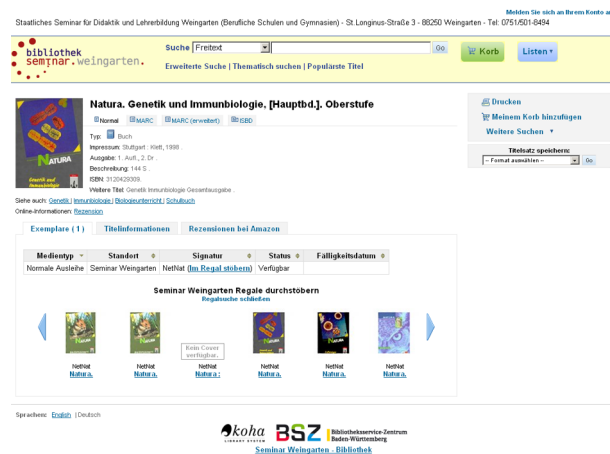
Melden Sie sich an Ihrem Konto an

Staatliches Seminar für Didaktik und Lehrerbildung Weingarten (Berufliche Schulen und Gymnasien) - St.Longinus-Straße 3 - 88250 Weingarten - Tel: 0751/501-8494

bibliothek seminar.weingarten.

Suche Freitext Go

Erweiterte Suche | Thematisch suchen | Populärste Titel

Korb

Listen

Natura. Genetik und Immunbiologie. [Hauptbd.]. Oberstufe

Normal MARC MARC (erweitert) ISBD

Typ: Buch

Impressum: Stuttgart : Klett, 1998.

Ausgabe: 1. Aufl., 2. Dr.

Beschreibung: 144 S.

ISBN: 3120429309.

Weitere Titel: Genetik Immunbiologie Gesamtausgabe

Siehe auch: Genetik | Immunbiologie | Biologieunterricht | Schulbuch

Online-Informationen: Rezension

Drucken

Meinem Korb hinzufügen

Weitere Suchen

Titelsatz speichern:

-- Format auswählen -- Go

Exemplare ( 1 ) Titelinformationen Rezensionen bei Amazon

| Medientyp | Standort | Signatur | Status | Fälligkeitsdatum |
|---|---|---|---|---|
| Normale Ausleihe | Seminar Weingarten | NetNat (Im Regal stöbern) | Verfügbar | |

Seminar Weingarten Regale durchstöbern

Regalsuche schließen

Kein Cover verfügbar.

NetNat Natura.

NetNat Natura.

NetNat Natura :

NetNat Natura.

NetNat Natura.

NetNat Natura.

Sprachen: English | Deutsch

koha LIBRARY SYSTEM

BSZ Bibliotheksservice-Zentrum Baden-Württemberg

Seminar Weingarten - Bibliothek